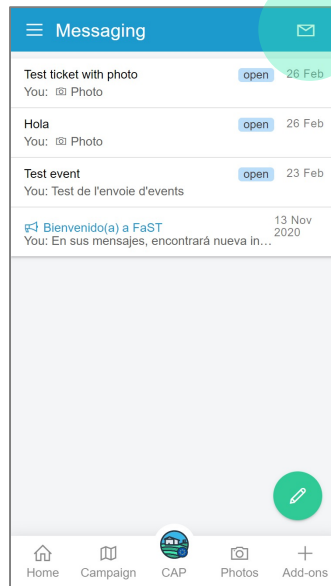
Messaging

Test ticket with photo open 26 Feb
You: Photo

Hola open 26 Feb
You: Photo

Test event open 23 Feb
You: Test de l'envoie d'events

Bienvenido(a) a FaST 13 Nov 2020
You: En sus mensajes, encontrará nueva in…

Home Campaign CAP Photos Add-ons